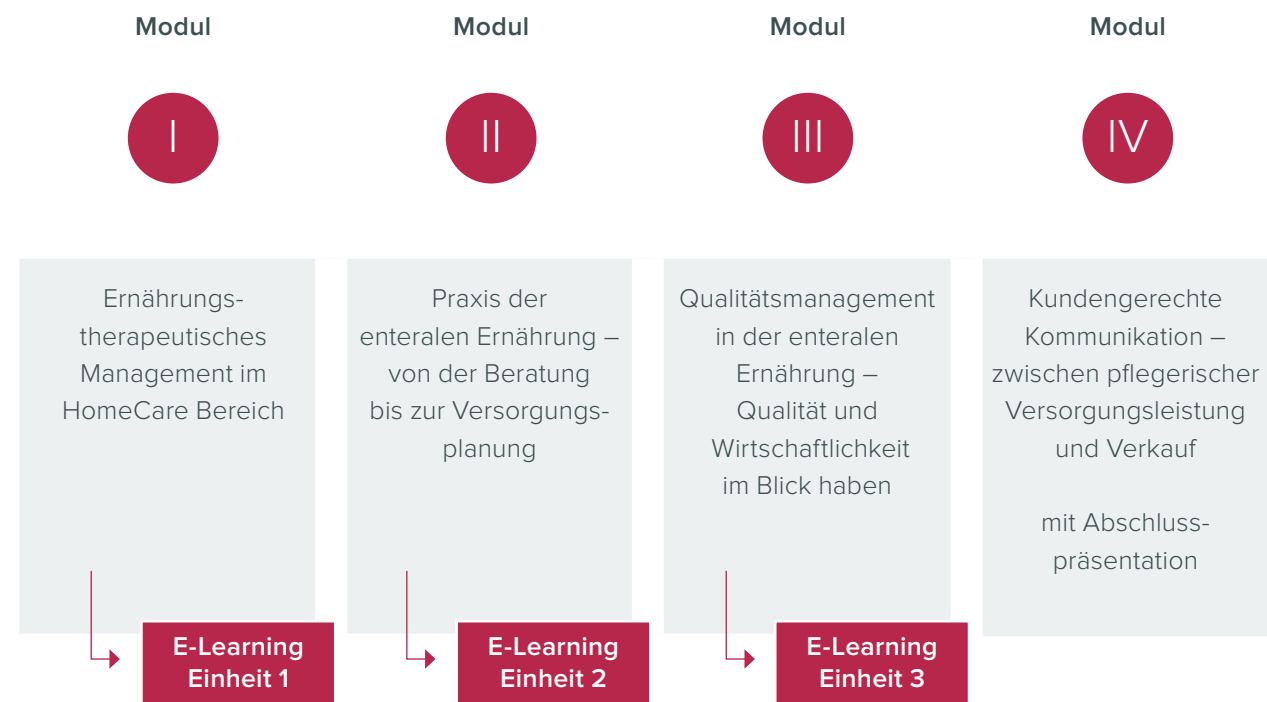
Modul

I

Ernährungstherapeutisches Management im HomeCare Bereich

E-Learning Einheit 1

Modul

II

Praxis der enteralen Ernährung – von der Beratung bis zur Versorgungsplanung

E-Learning Einheit 2

Modul

III

Qualitätsmanagement in der enteralen Ernährung – Qualität und Wirtschaftlichkeit im Blick haben

E-Learning Einheit 3

Modul

IV

Kundengerechte Kommunikation – zwischen pflegerischer Versorgungsleistung und Verkauf

mit Abschlusspräsentation